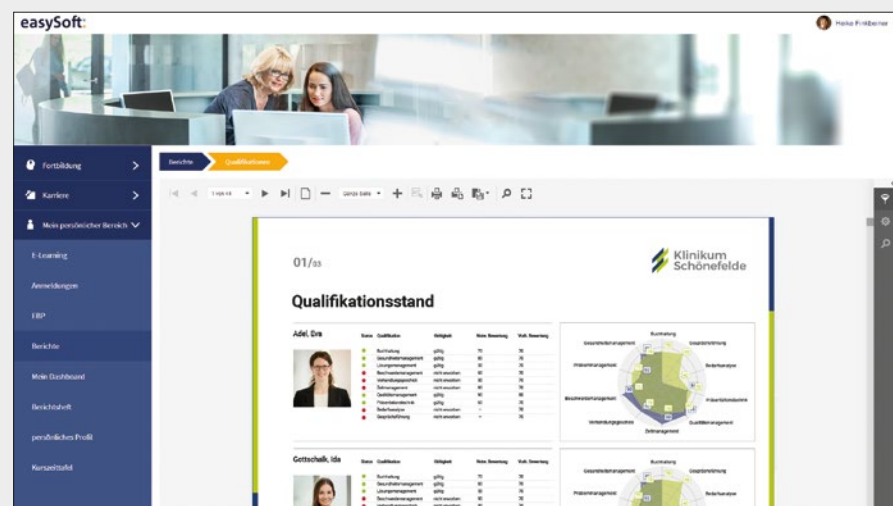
easySoft.

Heike Fink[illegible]

Fortbildung

Karriere

Mein persönlicher Bereich

E-Learning

Anmeldungen

EBP

Berichte

Mein Dashboard

Berichtsheft

persönliches Profil

Kurszeittafel

Berichte

Qualifikationen

1 von 44

Ganze Seite

01/33

Klinikum Schönefelde

Qualifikationsstand

Adel, Eva

Gottschalk, Ida